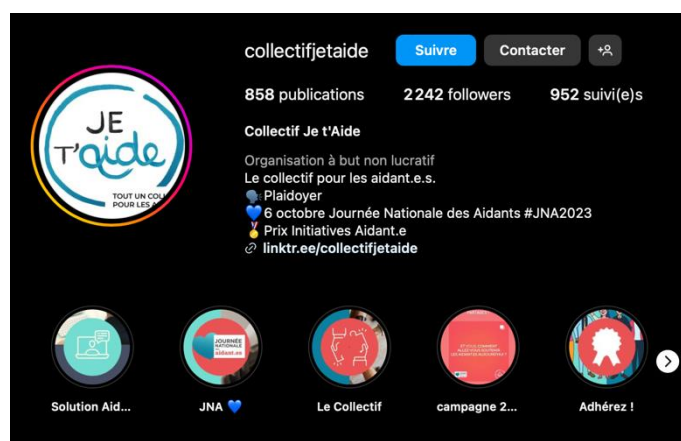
collectifjetaide Suivre Contacter

858 publications 2 242 followers 952 suivi(e)s

Collectif Je t'Aide

Organisation à but non lucratif
Le collectif pour les aidant.e.s.
🗣️Plaidoyer
💙6 octobre Journée Nationale des Aidants #JNA2023
🥇Prix Initiatives Aidant.e
linktr.ee/collectifjetaide

JE T'aide
TOUT UN COL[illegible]
POUR LES A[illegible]

JOURNÉE NATIONALE aidant.es

Solution Aid... JNA 💙 Le Collectif campagne 2... Adhérez !